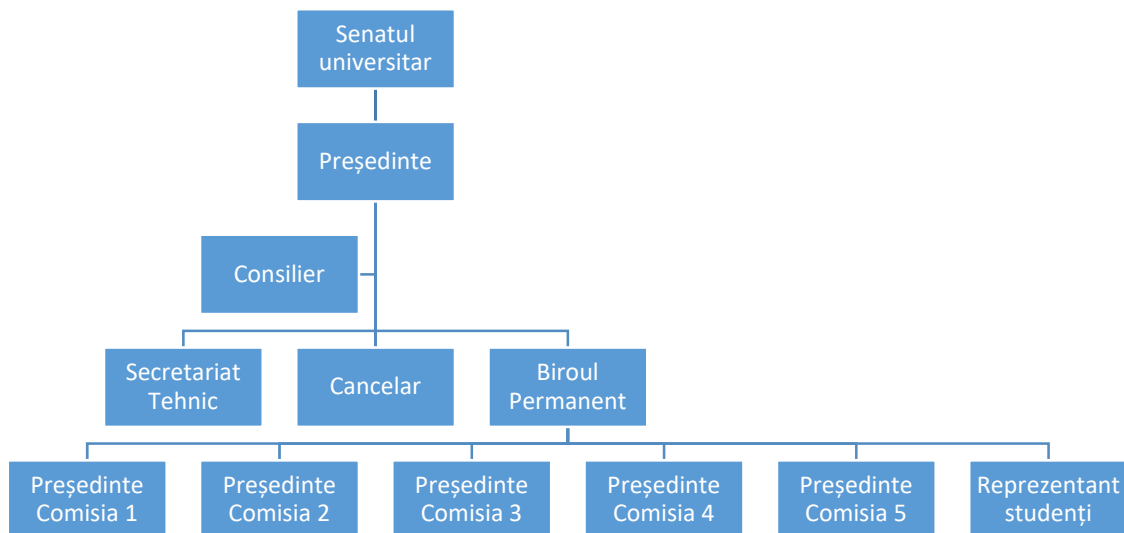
Senatul universitar

Președinte

Consilier

Secretariat Tehnic

Cancelar

Biroul Permanent

Președinte Comisia 1

Președinte Comisia 2

Președinte Comisia 3

Președinte Comisia 4

Președinte Comisia 5

Reprezentant studenți